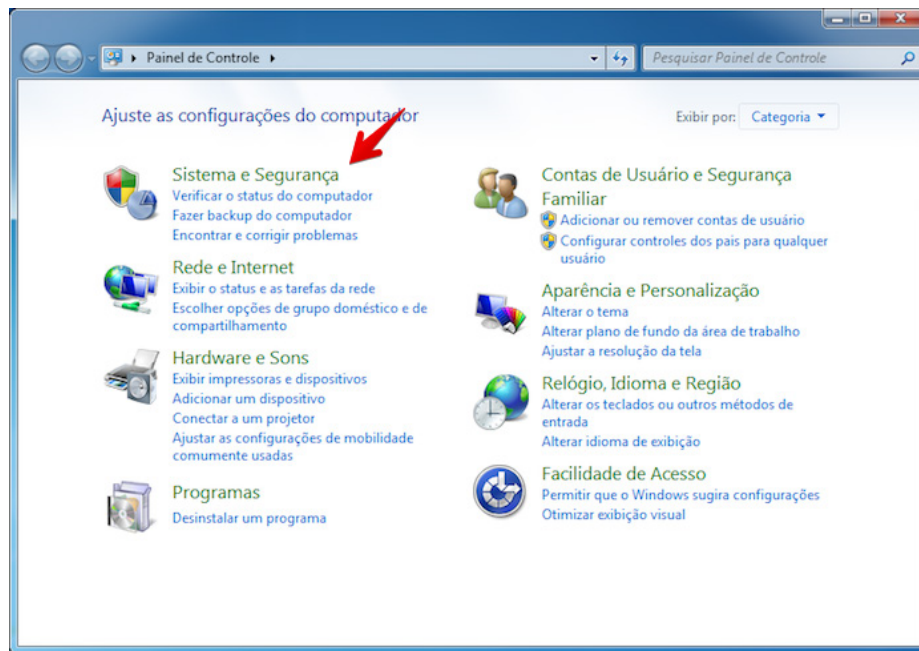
Painel de Controle

Pesquisar Painel de Controle

Ajuste as configurações do computador

Exibir por: Categoria

Sistema e Segurança
Verificar o status do computador
Fazer backup do computador
Encontrar e corrigir problemas

Rede e Internet
Exibir o status e as tarefas da rede
Escolher opções de grupo doméstico e de compartilhamento

Hardware e Sons
Exibir impressoras e dispositivos
Adicionar um dispositivo
Conectar a um projetor
Ajustar as configurações de mobilidade comumente usadas

Programas
Desinstalar um programa

Contas de Usuário e Segurança Familiar
Adicionar ou remover contas de usuário
Configurar controles dos pais para qualquer usuário

Aparência e Personalização
Alterar o tema
Alterar plano de fundo da área de trabalho
Ajustar a resolução da tela

Relógio, Idioma e Região
Alterar os teclados ou outros métodos de entrada
Alterar idioma de exibição

Facilidade de Acesso
Permitir que o Windows sugira configurações
Otimizar exibição visual